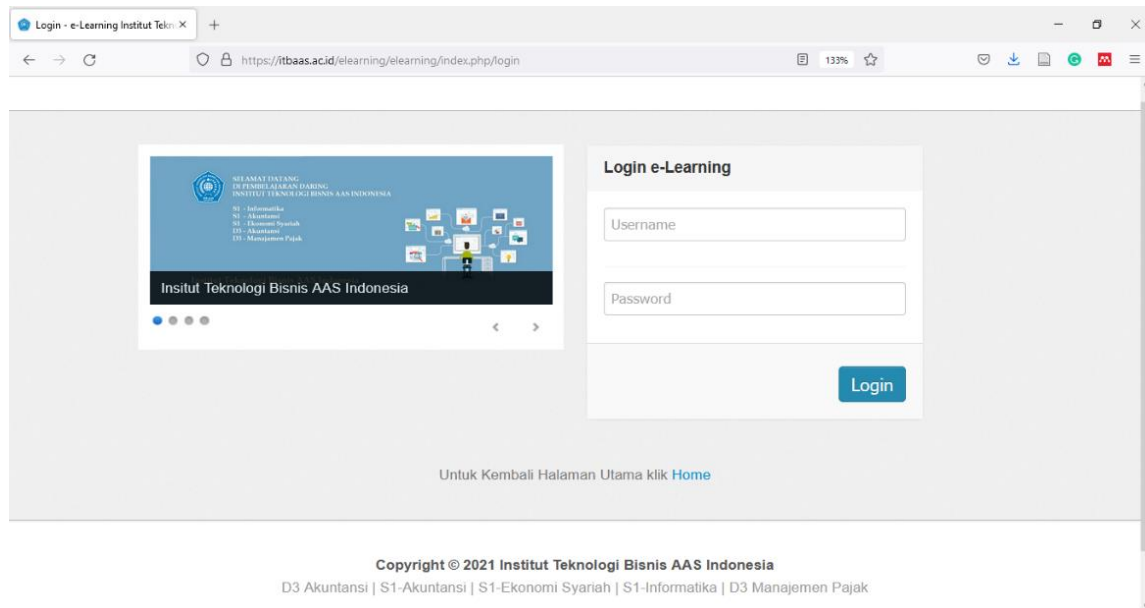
Login - e-Learning Institut Tekn ×

https://itbaas.ac.id/elearning/elearning/index.php/login

133%

SELAMAT DATANG
DI PEMBELAJARAN DARING
INSTITUT TEKNOLOGI BISNIS AAS INDONESIA

S1 - Informatika
S1 - Akuntansi
S1 - Ekonomi Syariah
D3 - Akuntansi
D3 - Manajemen Pajak

Insitut Teknologi Bisnis AAS Indonesia

Login e-Learning

Username

Password

Login

Untuk Kembali Halaman Utama klik Home

Copyright © 2021 Institut Teknologi Bisnis AAS Indonesia
D3 Akuntansi | S1-Akuntansi | S1-Ekonomi Syariah | S1-Informatika | D3 Manajemen Pajak